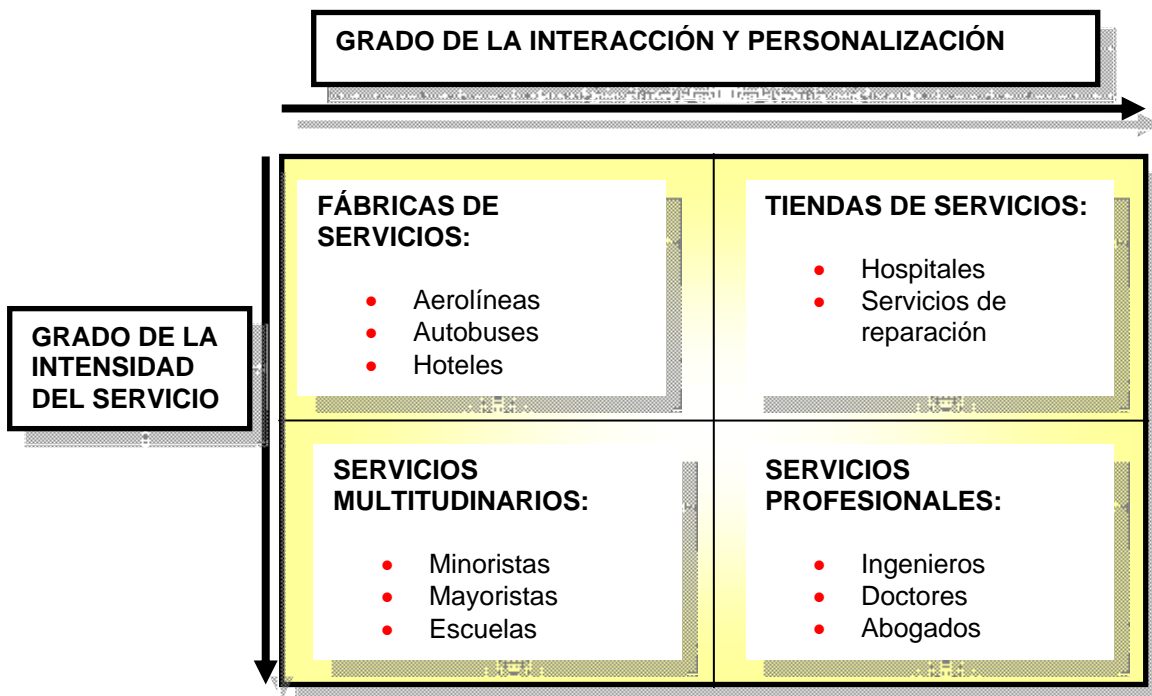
GRADO DE LA INTERACCIÓN Y PERSONALIZACIÓN

GRADO DE LA INTENSIDAD DEL SERVICIO

FÁBRICAS DE SERVICIOS:

- Aerolíneas
- Autobuses
- Hoteles

TIENDAS DE SERVICIOS:

- Hospitales
- Servicios de reparación

SERVICIOS MULTITUDINARIOS:

- Minoristas
- Mayoristas
- Escuelas

SERVICIOS PROFESIONALES:

- Ingenieros
- Doctores
- Abogados